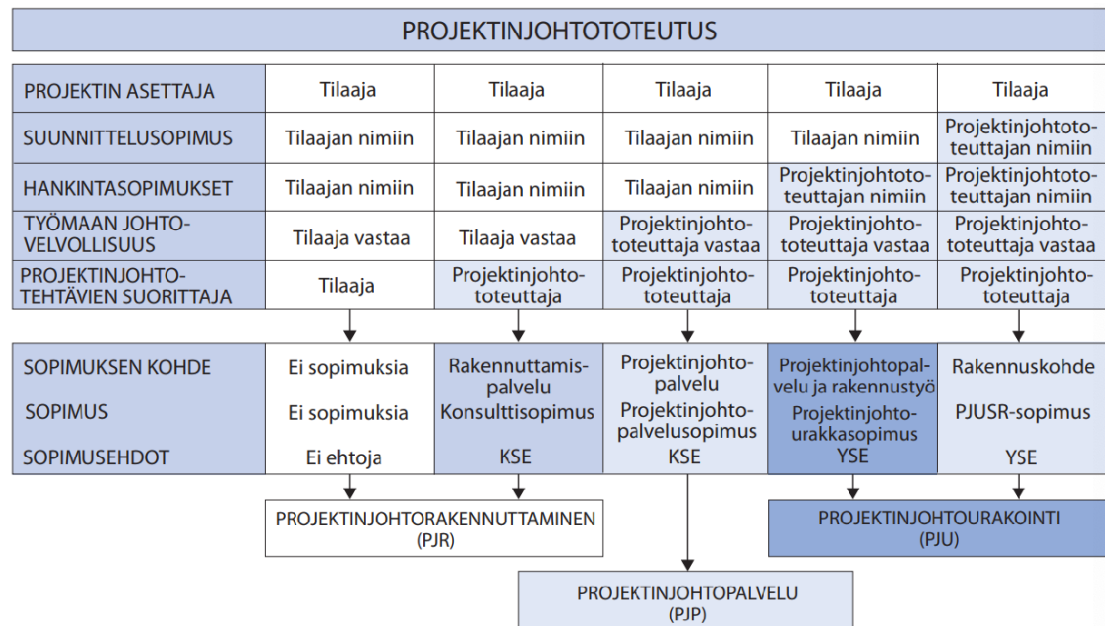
PROJEKTINJOHTOTOTEUTUS

| | | | | | |
|---|---|---|---|---|---|
| PROJEKTIN ASETTAJA | Tilaaja | Tilaaja | Tilaaja | Tilaaja | Tilaaja |
| SUUNNITTELUSOPIMUS | Tilaajan nimiin | Tilaajan nimiin | Tilaajan nimiin | Tilaajan nimiin | Projektinjohtototeuttajan nimiin |
| HANKINTASOPIMUKSET | Tilaajan nimiin | Tilaajan nimiin | Tilaajan nimiin | Projektinjohtototeuttajan nimiin | Projektinjohtototeuttajan nimiin |
| TYÖMAAN JOHTOVELVOLLISUUS | Tilaaja vastaa | Tilaaja vastaa | Projektinjohtototeuttaja vastaa | Projektinjohtototeuttaja vastaa | Projektinjohtototeuttaja vastaa |
| PROJEKTINJOHTOTEHTÄVIEN SUORITTAJA | Tilaaja | Projektinjohtototeuttaja | Projektinjohtototeuttaja | Projektinjohtototeuttaja | Projektinjohtototeuttaja |

| | | | | | |
|---|---|---|---|---|---|
| SOPIMUKSEN KOHDE | Ei sopimuksia | Rakennuttamispalvelu | Projektinjohtopalvelu | Projektinjohtopalvelu ja rakennustyö | Rakennuskohde |
| SOPIMUS | Ei sopimuksia | Konsulttisopimus | Projektinjohtopalvelusopimus | Projektinjohtourakkasopimus | PJUSR-sopimus |
| SOPIMUSEHDOT | Ei ehtoja | KSE | KSE | YSE | YSE |

PROJEKTINJOHTORAKENNUTTAMINEN (PJR)

PROJEKTINJOHTOURAKOINTI (PJU)

PROJEKTINJOHTOPALVELU (PJP)